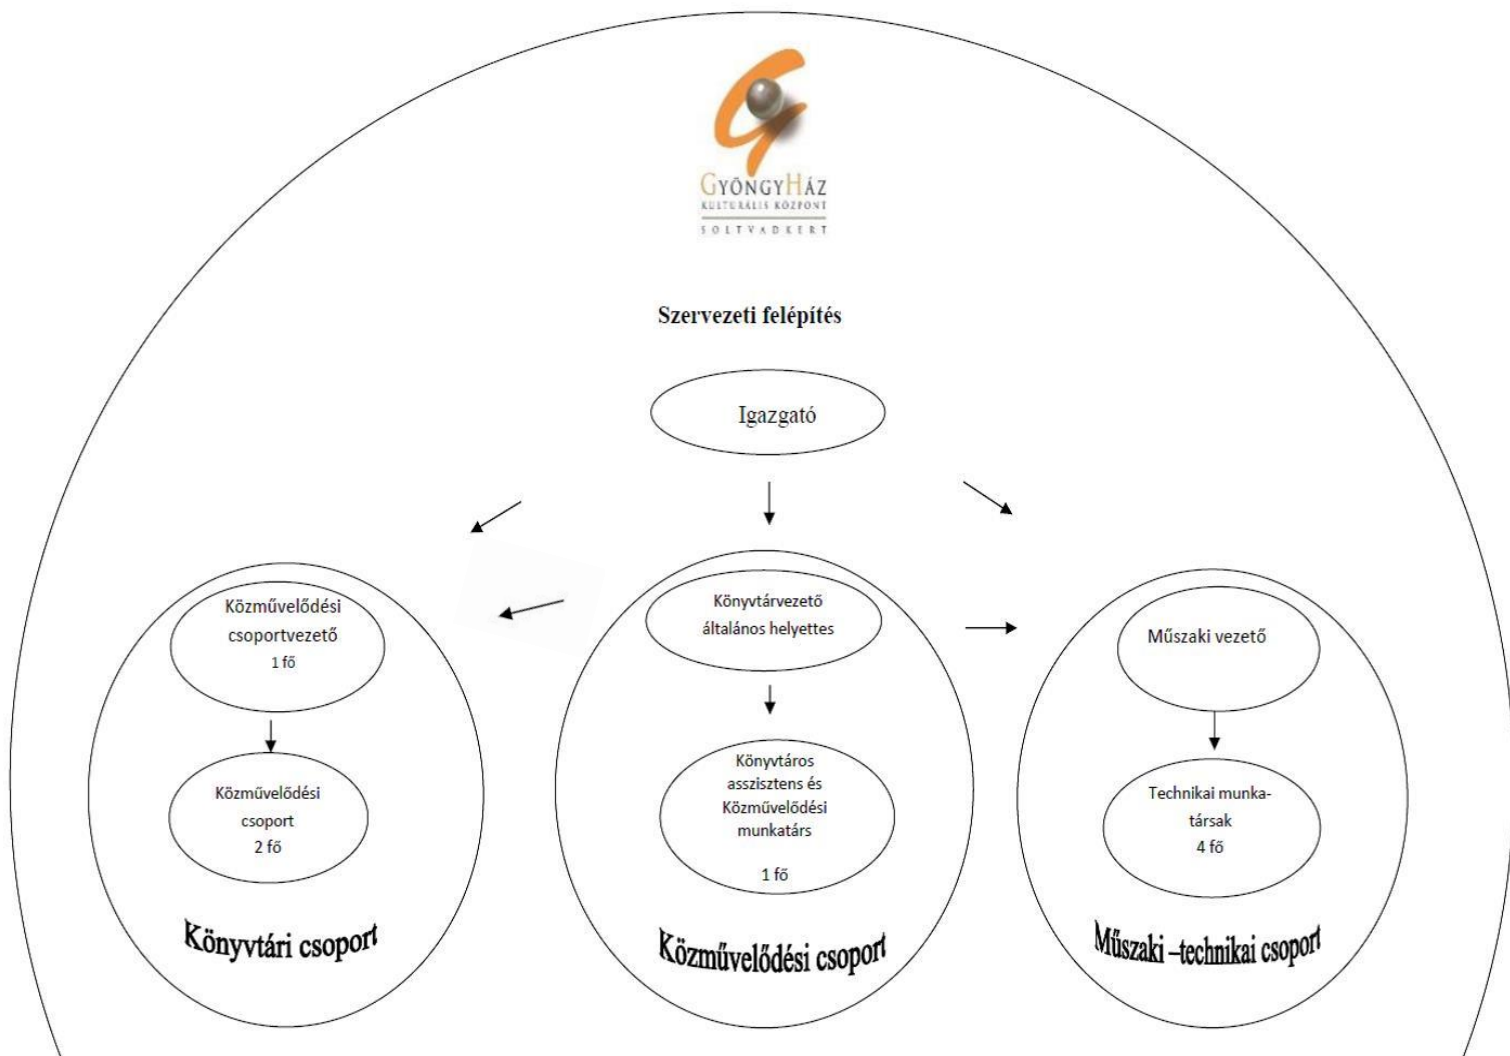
GyöngyHáz
KULTURÁLIS KÖZPONT
SOLTVADKERT

Szervezeti felépítés

Igazgató

Közművelődési csoportvezető
1 fő

Közművelődési csoport
2 fő

Könyvtári csoport

Könyvtárvezető általános helyettes

Könyvtáros asszisztens és Közművelődési munkatárs

1 fő

Közművelődési csoport

Műszaki vezető

Technikai munkatársak
4 fő

Műszaki –technikai csoport